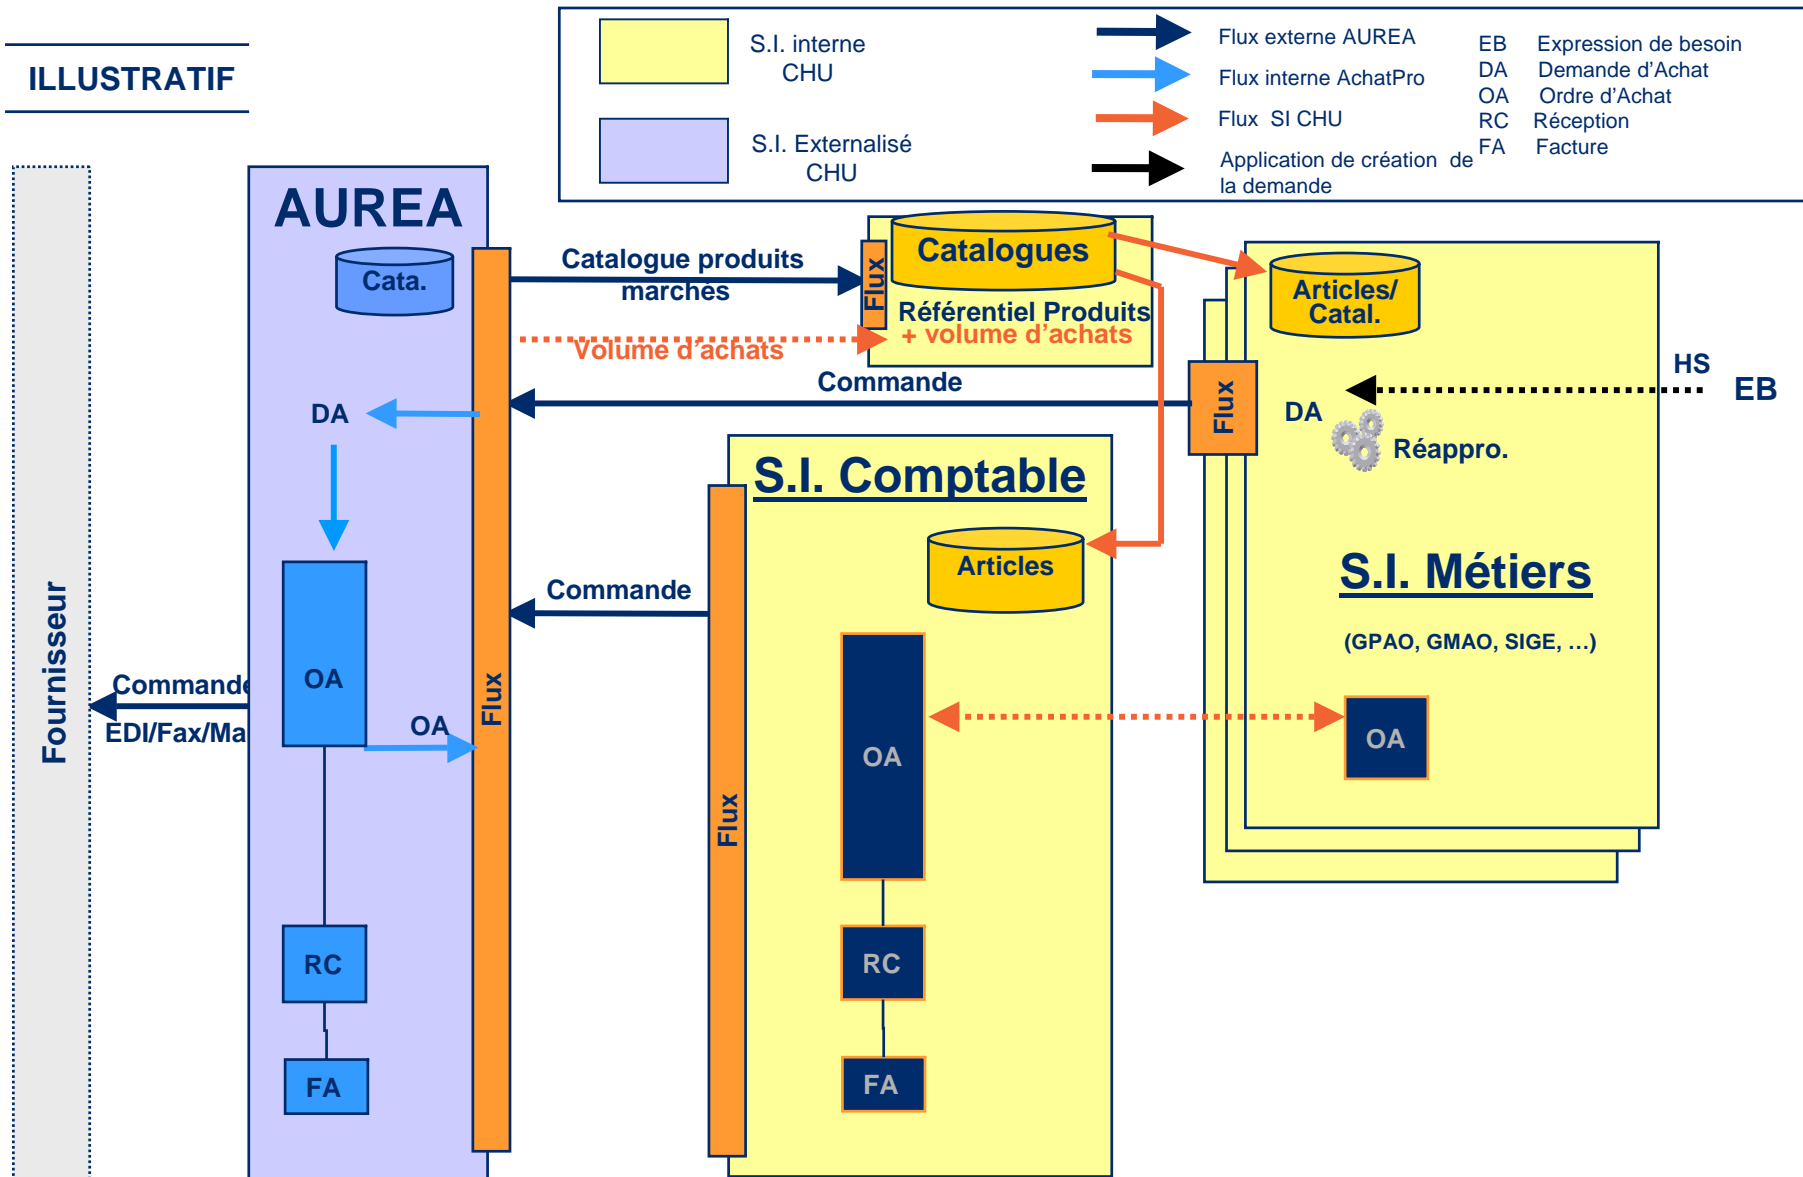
ILLUSTRATIF

S.I. interne CHU

S.I. Externalisé CHU

Flux externe AUREA

Flux interne AchatPro

Flux SI CHU

Application de création de la demande

EB Expression de besoin
DA Demande d'Achat
OA Ordre d'Achat
RC Réception
FA Facture

Fournisseur

AUREA

Cata.

Catalogue produits marchés

Flux

Catalogues

Référentiel Produits + volume d'achats

Volume d'achats

Articles/ Catal.

Commande

Flux

HS

EB

DA

DA

Réappro.

S.I. Comptable

Articles

Commande

S.I. Métiers

(GPAO, GMAO, SIGE, …)

Commande

EDI/Fax/Ma

OA

OA

Flux

Flux

OA

OA

RC

FA

RC

FA